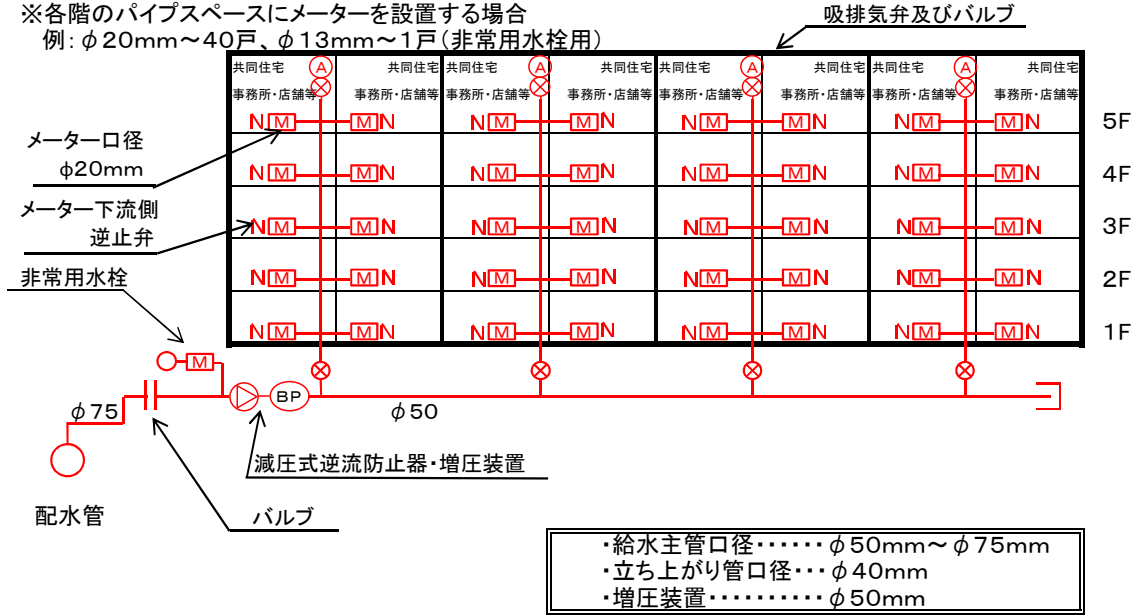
※各階のパイプスペースにメーターを設置する場合
例：$\phi$20mm～40戸、$\phi$13mm～1戸（非常用水栓用）

吸排気弁及びバルブ

| 共同住宅 事務所・店舗等 | 共同住宅 事務所・店舗等 | 共同住宅 事務所・店舗等 | 共同住宅 事務所・店舗等 | 共同住宅 事務所・店舗等 | 共同住宅 事務所・店舗等 | 共同住宅 事務所・店舗等 | 共同住宅 事務所・店舗等 | |
|---|---|---|---|---|---|---|---|---|
| N M | M N | N M | M N | N M | M N | N M | M N | 5F |
| N M | M N | N M | M N | N M | M N | N M | M N | 4F |
| N M | M N | N M | M N | N M | M N | N M | M N | 3F |
| N M | M N | N M | M N | N M | M N | N M | M N | 2F |
| N M | M N | N M | M N | N M | M N | N M | M N | 1F |

A A A A

メーター口径
φ20mm

メーター下流側
逆止弁

非常用水栓

M

BP

$\phi$75

$\phi$50

減圧式逆流防止器・増圧装置

配水管

バルブ

・給水主管口径・・・・・・$\phi$50mm～$\phi$75mm
・立ち上がり管口径・・・$\phi$40mm
・増圧装置・・・・・・・・・・$\phi$50mm